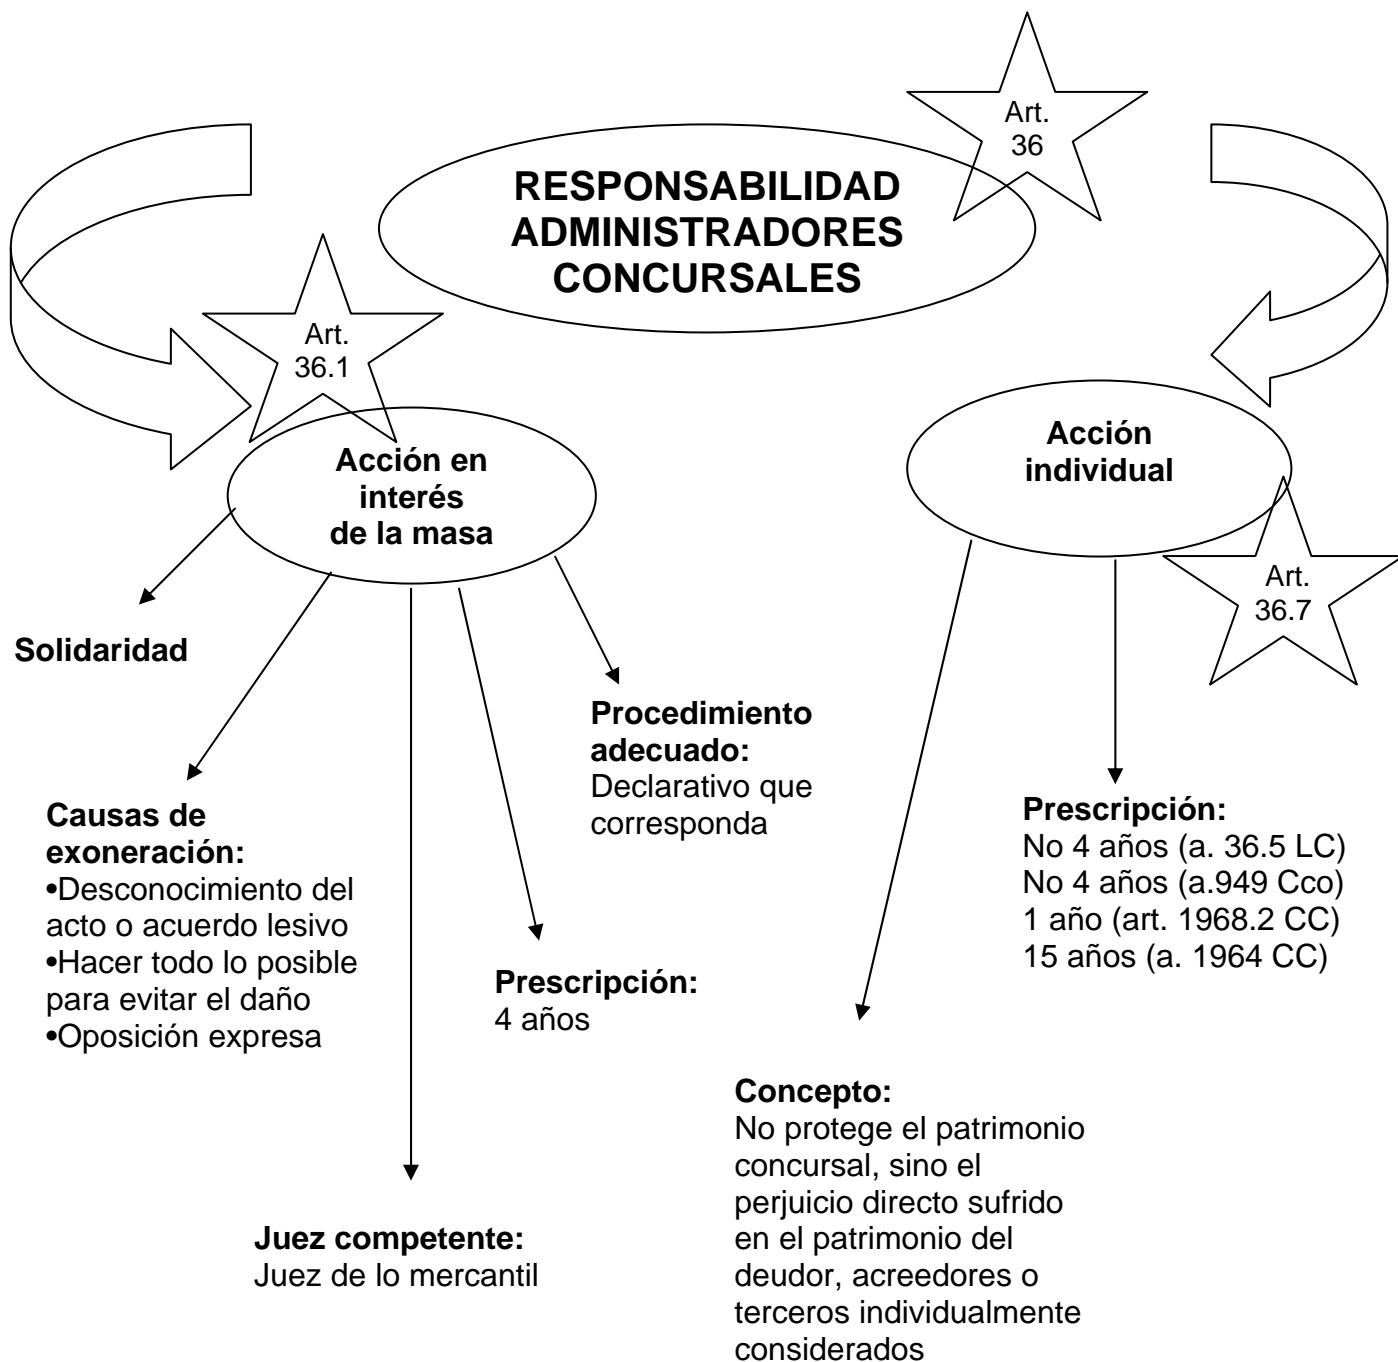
Art. 36

RESPONSABILIDAD ADMINISTRADORES CONCURSALES

Art. 36.1

Acción en interés de la masa

Acción individual

Art. 36.7

Solidaridad

Procedimiento adecuado:
Declarativo que corresponda

Causas de exoneración:
•Desconocimiento del acto o acuerdo lesivo
•Hacer todo lo posible para evitar el daño
•Oposición expresa

Prescripción:
4 años

Prescripción:
No 4 años (a. 36.5 LC)
No 4 años (a.949 Cco)
1 año (art. 1968.2 CC)
15 años (a. 1964 CC)

Concepto:
No protege el patrimonio concursal, sino el perjuicio directo sufrido en el patrimonio del deudor, acreedores o terceros individualmente considerados

Juez competente:
Juez de lo mercantil